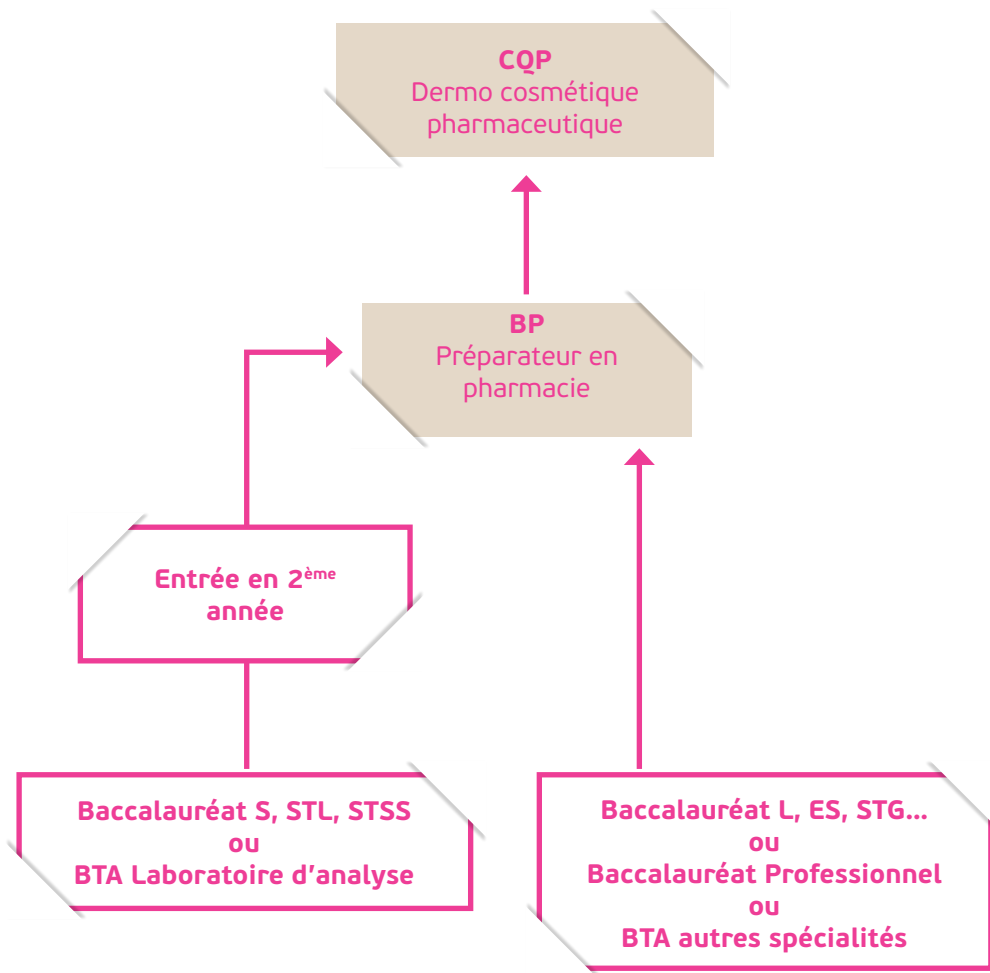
CQP
Dermo cosmétique pharmaceutique

BP
Préparateur en pharmacie

Entrée en 2$^{ème}$ année

Baccalauréat S, STL, STSS
ou
BTA Laboratoire d'analyse

Baccalauréat L, ES, STG...
ou
Baccalauréat Professionnel
ou
BTA autres spécialités